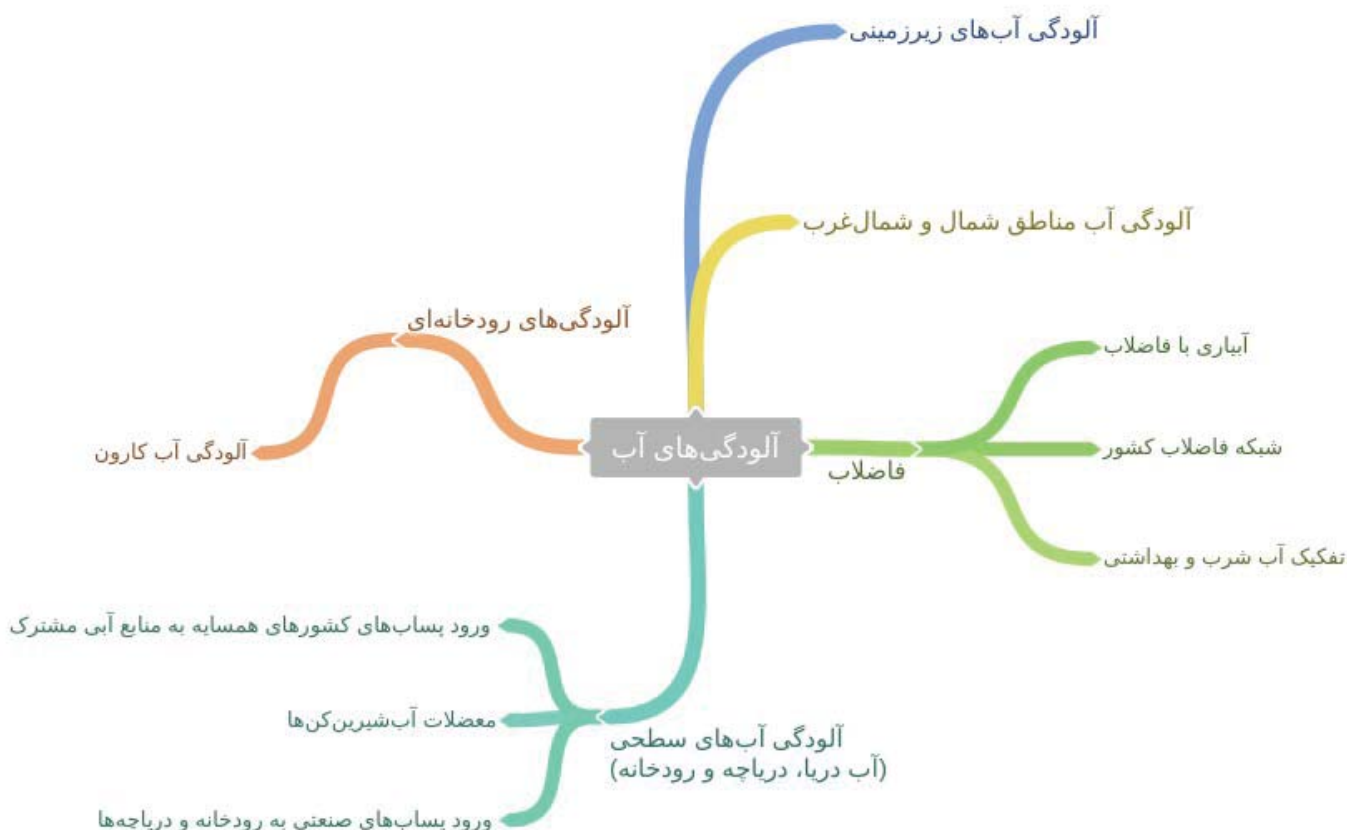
آلودگی آب‌های زیرزمینی

آلودگی آب مناطق شمال و شمال‌غرب

آلودگی‌های رودخانه‌ای

آلودگی آب کارون

آلودگی‌های آب

فاضلاب

آبیاری با فاضلاب

شبکه فاضلاب کشور

تفکیک آب شرب و بهداشتی

آلودگی آب‌های سطحی (آب دریا، دریاچه و رودخانه)

ورود پساب‌های کشورهای همسایه به منابع آبی مشترک

معضلات آب‌شیرین‌کن‌ها

ورود پساب‌های صنعتی به رودخانه و دریاچه‌ها